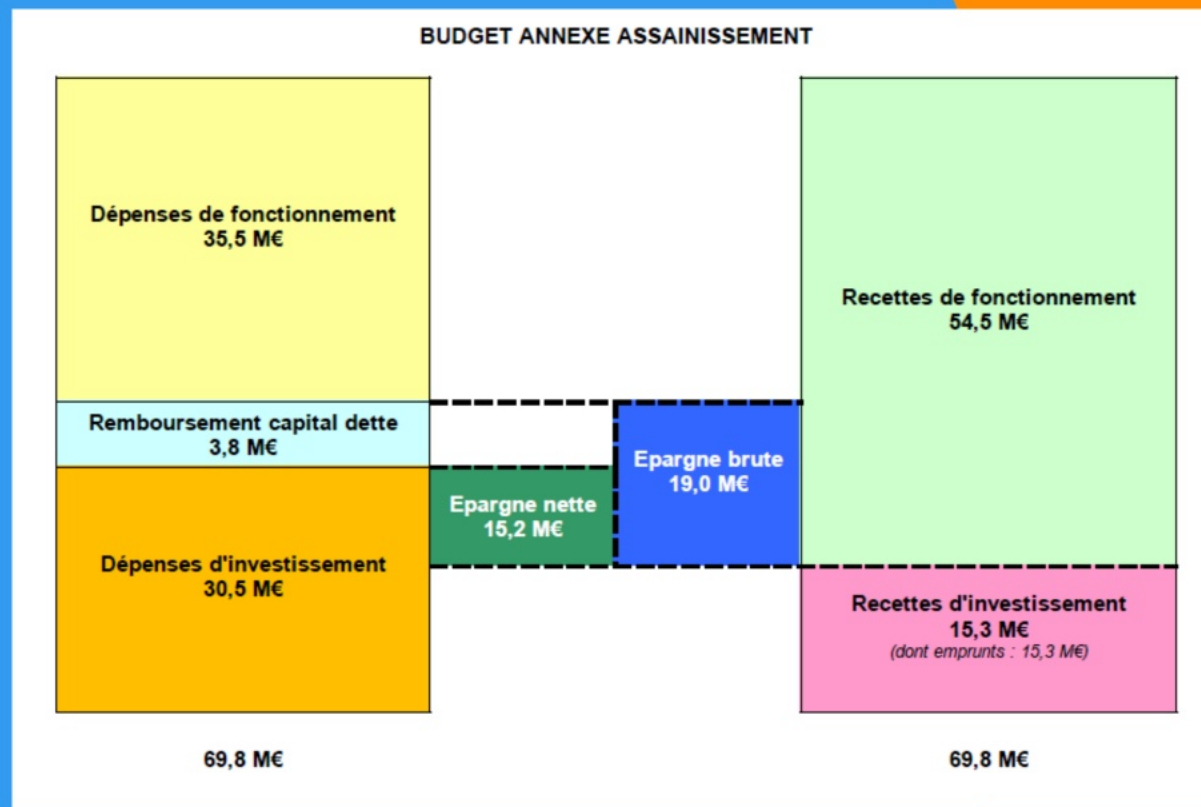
BUDGET ANNEXE ASSAINISSEMENT

Dépenses de fonctionnement
35,5 M€

Remboursement capital dette
3,8 M€

Dépenses d'investissement
30,5 M€

Epargne nette
15,2 M€

Epargne brute
19,0 M€

Recettes de fonctionnement
54,5 M€

Recettes d'investissement
15,3 M€
(dont emprunts : 15,3 M€)

69,8 M€

69,8 M€